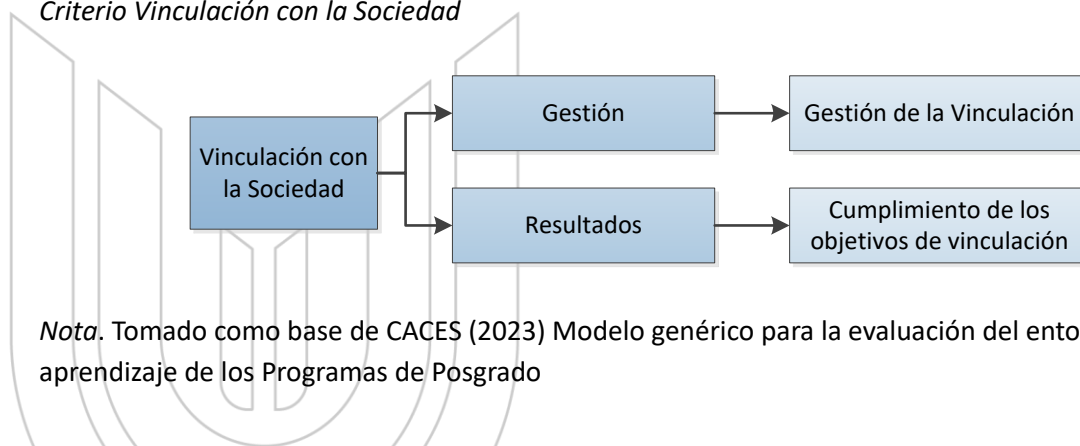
Criterio Vinculación con la Sociedad

Vinculación con la Sociedad

Gestión

Gestión de la Vinculación

Resultados

Cumplimiento de los objetivos de vinculación

Nota. Tomado como base de CACES (2023) Modelo genérico para la evaluación del ento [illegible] aprendizaje de los Programas de Posgrado